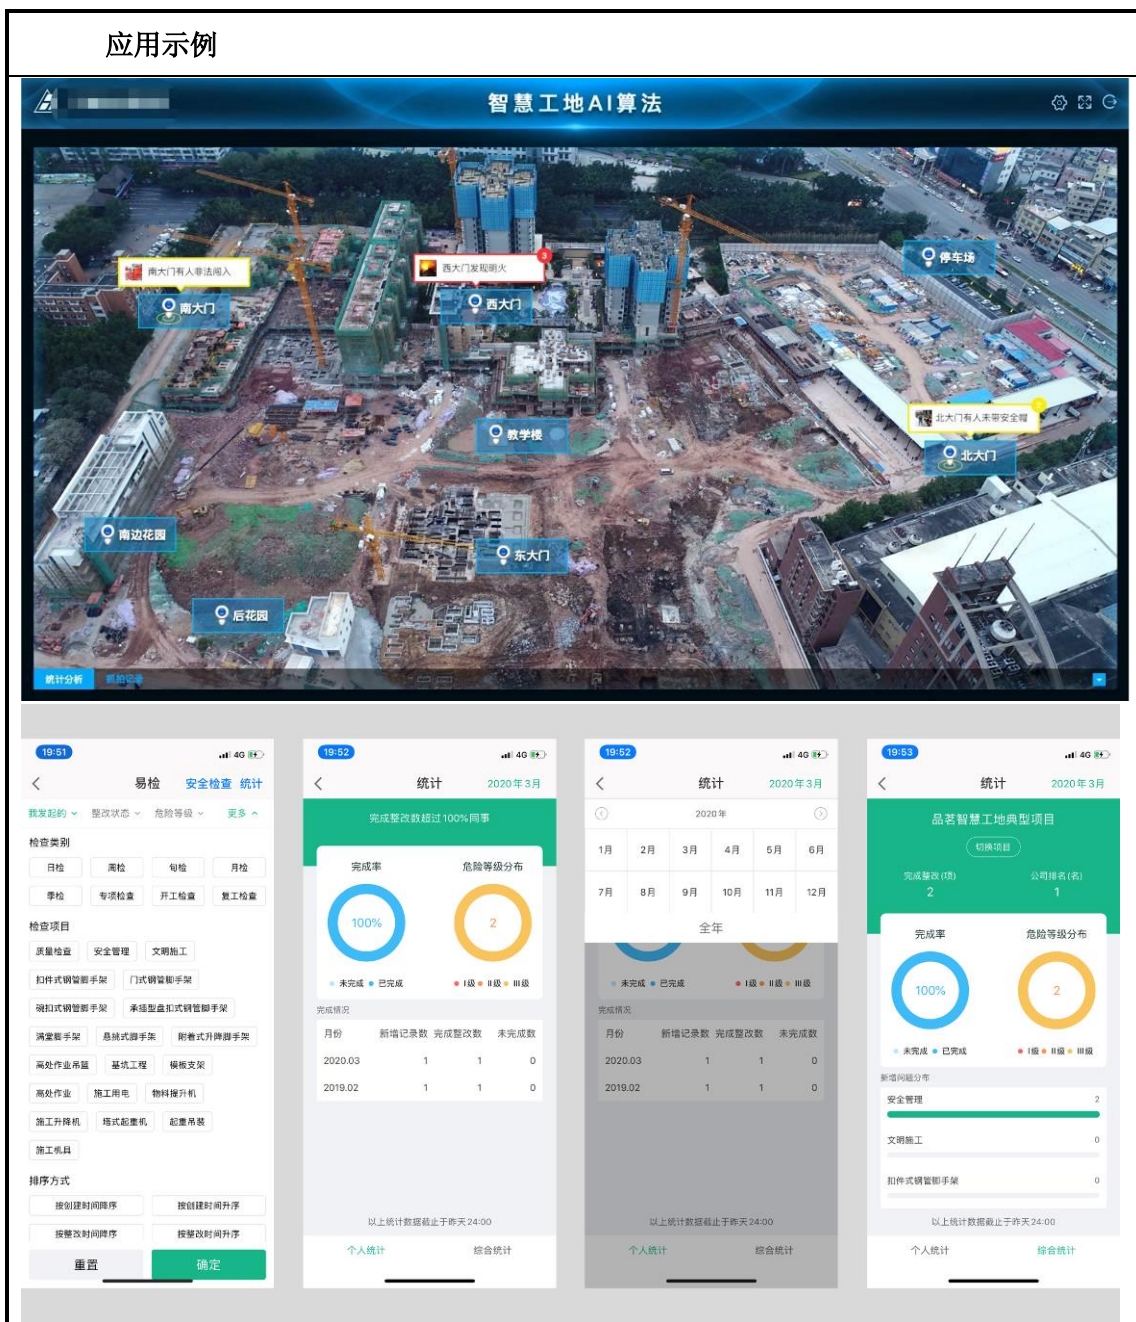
应用示例

智慧工地AI算法

南大门有人非法闯入
南大门
西大门发现明火
西大门
停车场
北大门有人未带安全帽
北大门
教学楼
南边花园
东大门
后花园
统计分析

19:51
易检 安全检查 统计
我发起的 整改状态 危险等级 更多
检查类别
日检 周检 旬检 月检
季检 专项检查 开工检查 复工检查
检查项目
质量检查 安全管理 文明施工
扣件式钢管脚手架 门式钢管脚手架
碗扣式钢管脚手架 承插型盘扣式钢管脚手架
满堂脚手架 悬挑式脚手架 附着式升降脚手架
高处作业吊篮 基坑工程 模板支架
高处作业 施工用电 物料提升机
施工升降机 塔式起重机 起重吊装
施工机具
排序方式
按创建时间降序 按创建时间升序
按整改时间降序 按整改时间升序
重置 确定

19:52
统计 2020年3月
完成整改数超过100%同事
完成率 危险等级分布
100% 2
未完成 已完成 I级 II级 III级
完成情况
| 月份 | 新增记录数 | 完成整改数 | 未完成数 |
|---|---|---|---|
| 2020.03 | 1 | 1 | 0 |
| 2019.02 | 1 | 1 | 0 |
以上统计数据截止于昨天24:00
个人统计 综合统计

19:52
统计 2020年3月
2020年
1月 2月 3月 4月 5月 6月
7月 8月 9月 10月 11月 12月
全年
未完成 已完成 I级 II级 III级
完成情况
| 月份 | 新增记录数 | 完成整改数 | 未完成数 |
|---|---|---|---|
| 2020.03 | 1 | 1 | 0 |
| 2019.02 | 1 | 1 | 0 |
以上统计数据截止于昨天24:00
个人统计 综合统计

19:53
统计 2020年3月
品茗智慧工地典型项目
切换项目
完成整改(项) 2
公司排名(名) 1
完成率 危险等级分布
100% 2
未完成 已完成 I级 II级 III级
新增问题分布
安全管理 2
文明施工 0
扣件式钢管脚手架 0
以上统计数据截止于昨天24:00
个人统计 综合统计